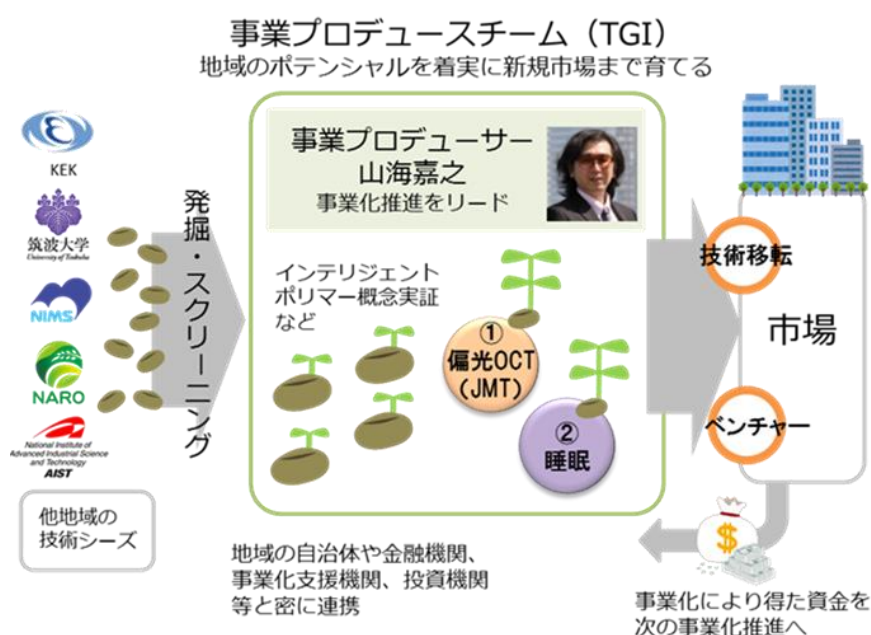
事業プロデュースチーム（TGI）
地域のポテンシャルを着実に新規市場まで育てる

KEK
筑波大学
University of Tsukuba
NIMS
NARO
National Institute of Advanced Industrial Science and Technology
AIST

他地域の技術シーズ

発掘・スクリーニング

事業プロデューサー
山海嘉之
事業化推進をリード

インテリジェントポリマー概念実証など

①
偏光OCT
(JMT)

②
睡眠

技術移転
市場
ベンチャー

$

地域の自治体や金融機関、事業化支援機関、投資機関等と密に連携

事業化により得た資金を次の事業化推進へ